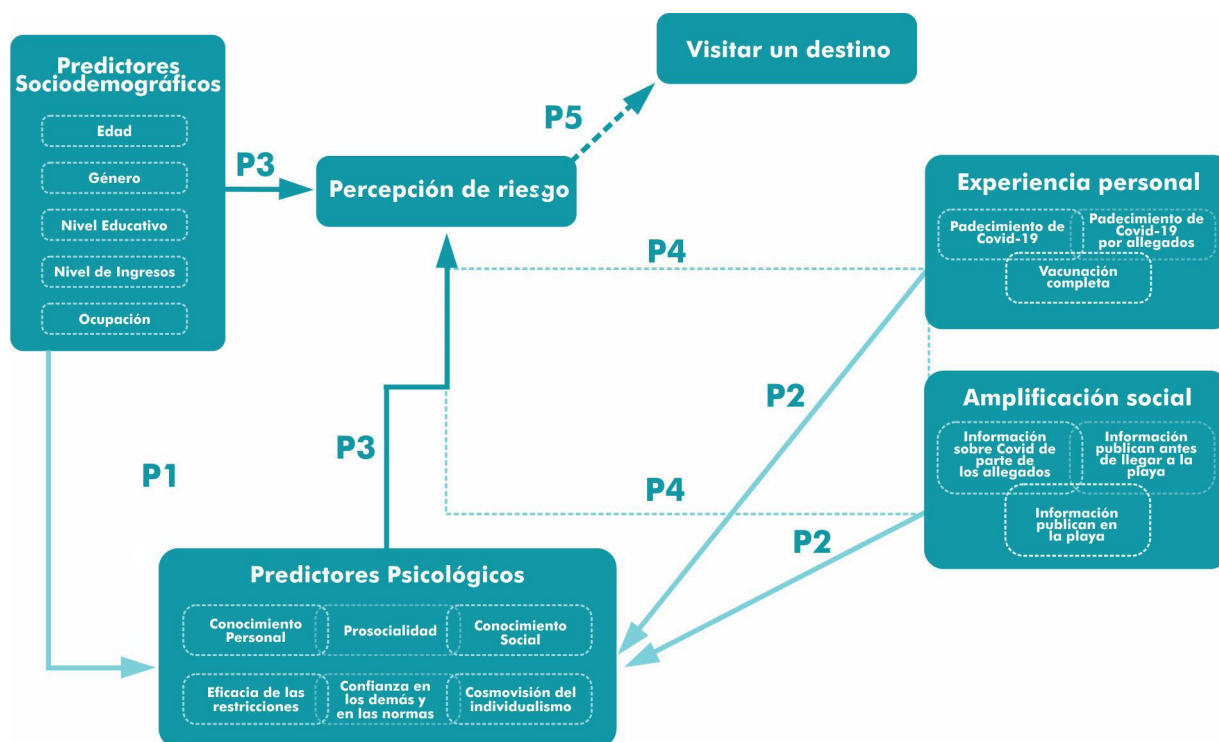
Predictores Sociodemográficos

Edad

Género

Nivel Educativo

Nivel de Ingresos

Ocupación

Visitar un destino

P5

P3

Percepción de riesgo

Experiencia personal

Padecimiento de Covid-19

Padecimiento de Covid-19 por allegados

Vacunación completa

P4

P2

Amplificación social

Información sobre Covid de parte de los allegados

Información publican antes de llegar a la playa

Información publican en la playa

P1

P3

P4

P2

Predictores Psicológicos

Conocimiento Personal

Prosocialidad

Conocimiento Social

Eficacia de las restricciones

Confianza en los demás y en las normas

Cosmovisión del individualismo